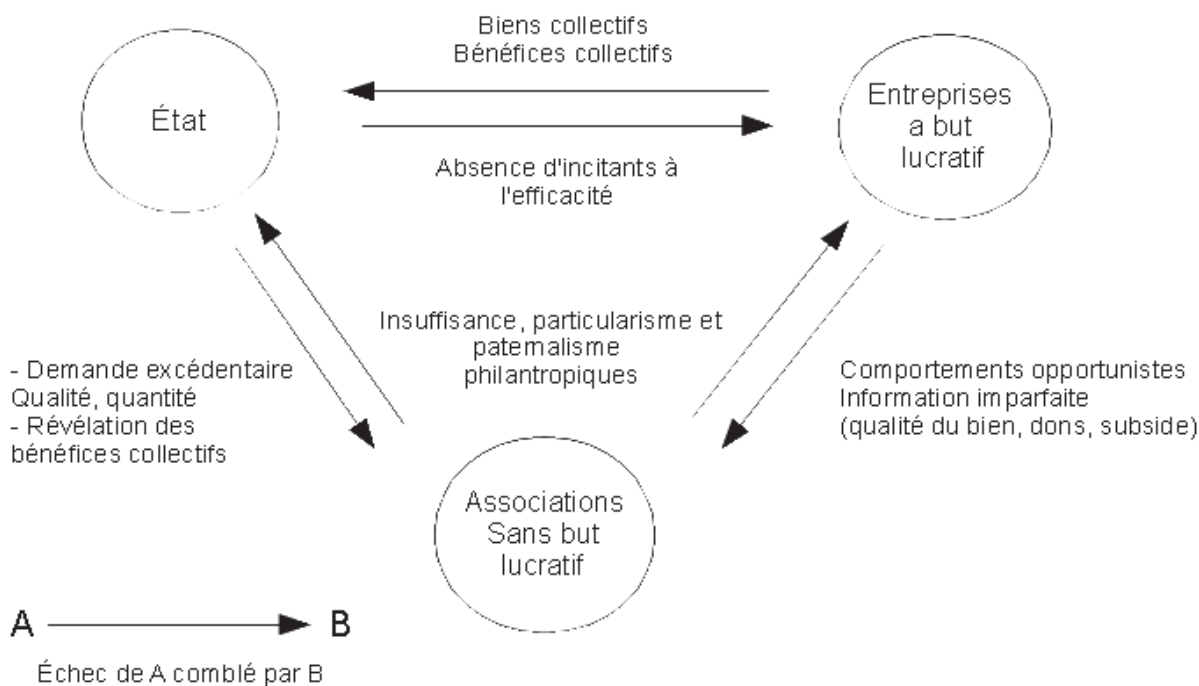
Biens collectifs
Bénéfices collectifs

État

Entreprises a but lucratif

Absence d'incitants à l'efficacité

Insuffisance, particularisme et paternalisme philantropiques

- Demande excédentaire Qualité, quantité
- Révélation des bénéfices collectifs

Comportements opportunistes
Information imparfaite
(qualité du bien, dons, subside)

Associations Sans but lucratif

A B

Échec de A comblé par B